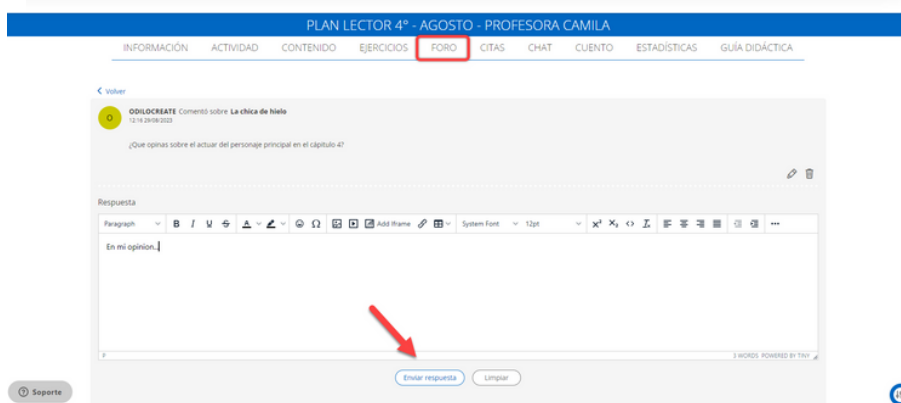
PLAN LECTOR 4° - AGOSTO - PROFESORA CAMILA

INFORMACIÓN ACTIVIDAD CONTENIDO EJERCICIOS FORO CITAS CHAT CUENTO ESTADÍSTICAS GUÍA DIDÁCTICA

< Volver

O

ODILOCREATE Comentó sobre La chica de hielo
12:16 29/08/2023

¿Que opinas sobre el actuar del personaje principal en el capítulo 4?

Respuesta

Paragraph B I U S A Ω Add Iframe System Font 12pt $x^2$ $x_2$ <> ...

En mi opinion...

P

3 WORDS POWERED BY TINY

Enviar respuesta Limpiar

Soporte